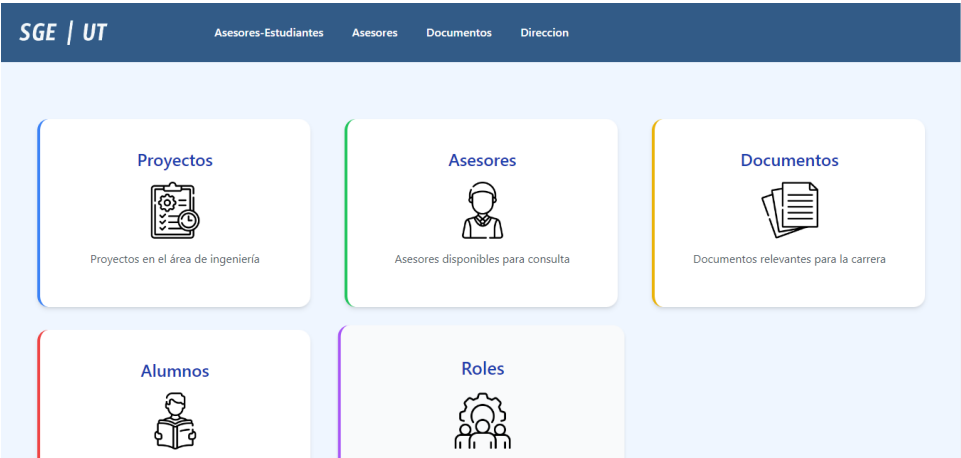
SGE | UT

Asesores-Estudiantes Asesores Documentos Direccion

Proyectos

Proyectos en el área de ingeniería

Asesores

Asesores disponibles para consulta

Documentos

Documentos relevantes para la carrera

Alumnos

Roles